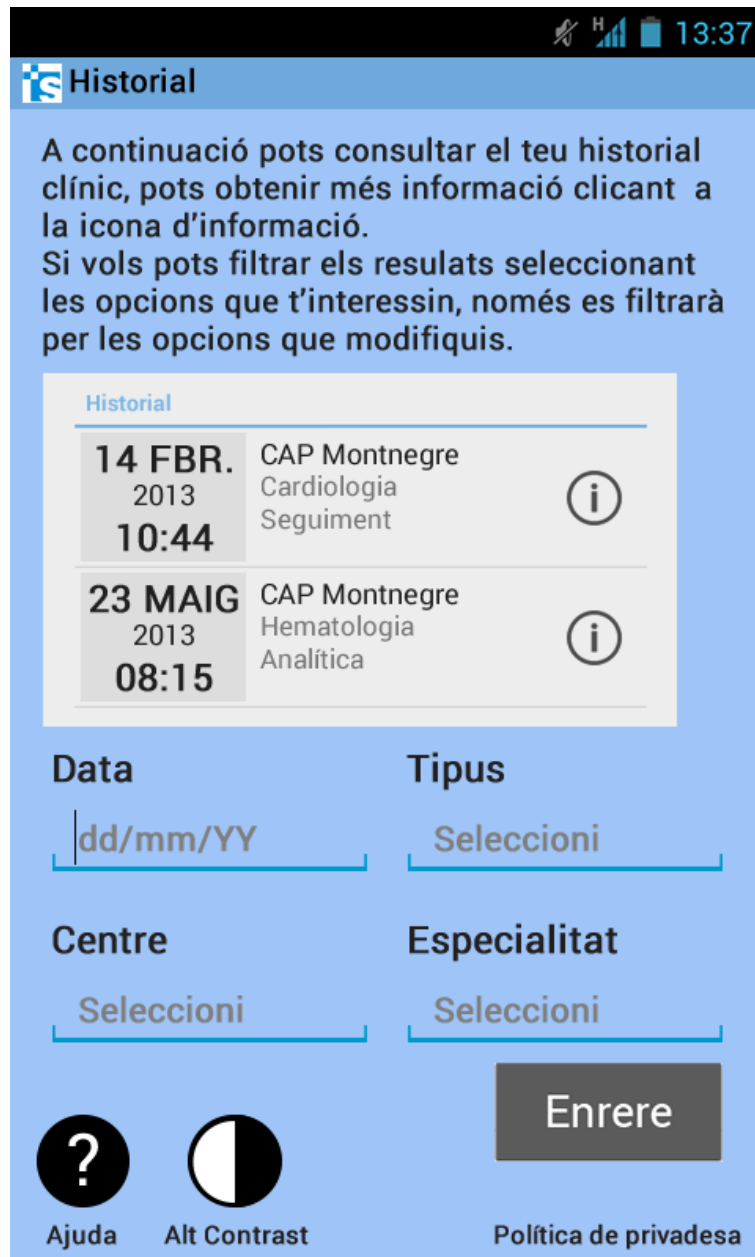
H 13:37

iS Historial

A continuació pots consultar el teu historial clínic, pots obtenir més informació clicant a la icona d'informació.
Si vols pots filtrar els resulats seleccionant les opcions que t'interessin, només es filtrarà per les opcions que modifiquis.

Historial

14 FBR.
2013
10:44
CAP Montnegre
Cardiologia
Seguiment
i

23 MAIG
2013
08:15
CAP Montnegre
Hematologia
Analítica
i

Data
dd/mm/YY

Tipus
Seleccioni

Centre
Seleccioni

Especialitat
Seleccioni

Enrere

?
Ajuda

Alt Contrast

Política de privadesa